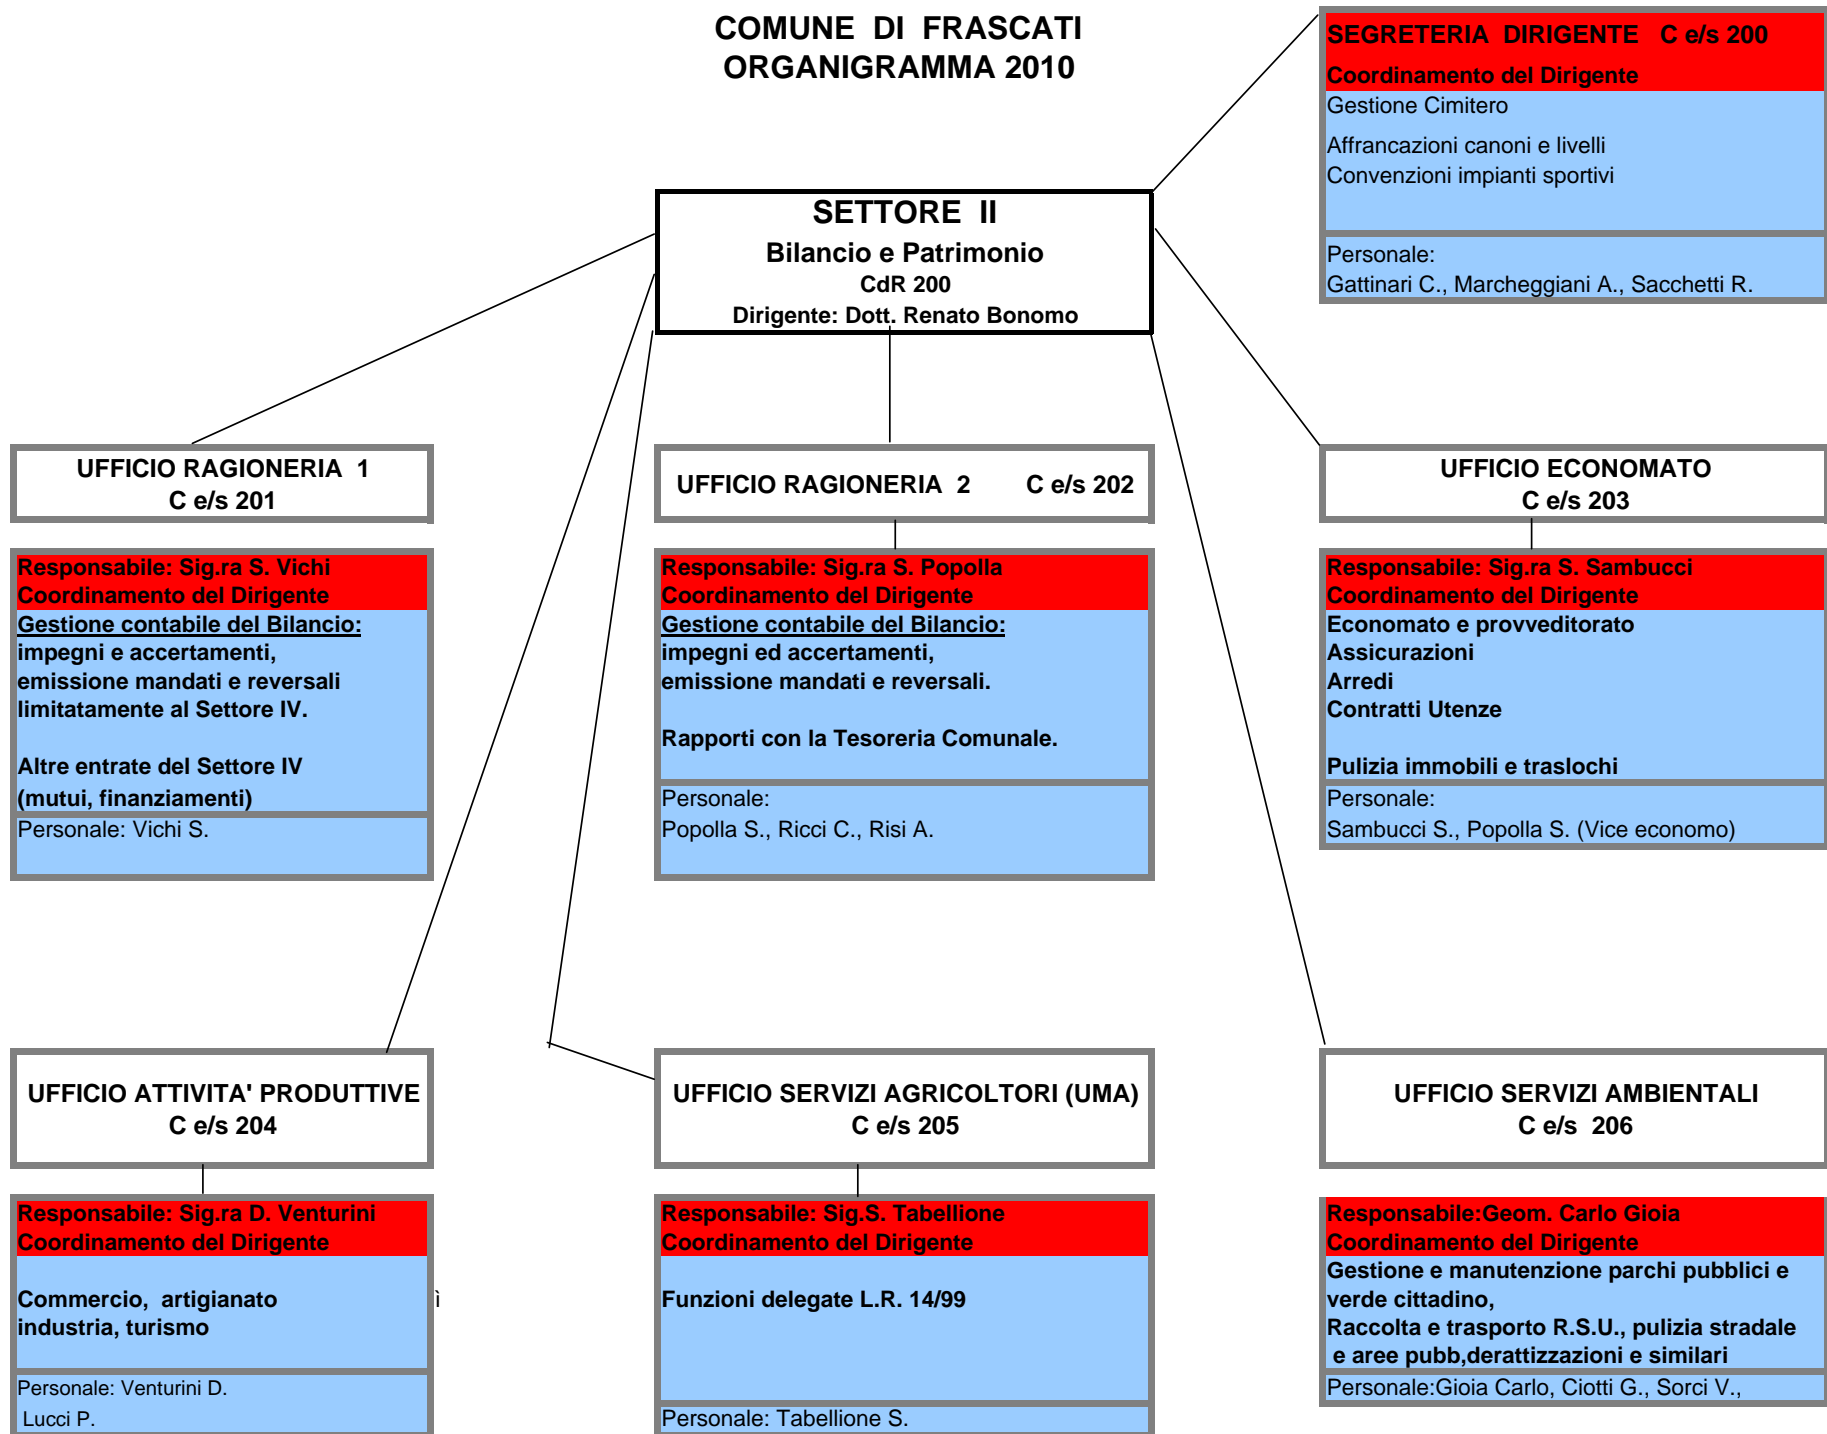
COMUNE DI FRASCATI
ORGANIGRAMMA 2010

SEGRETERIA DIRIGENTE C e/s 200
Coordinamento del Dirigente
Gestione Cimitero
Affrancazioni canoni e livelli
Convenzioni impianti sportivi
Personale:
Gattinari C., Marcheggiani A., Sacchetti R.

SETTORE II
Bilancio e Patrimonio
CdR 200
Dirigente: Dott. Renato Bonomo

UFFICIO RAGIONERIA 1
C e/s 201

Responsabile: Sig.ra S. Vichi
Coordinamento del Dirigente
Gestione contabile del Bilancio:
impegni e accertamenti,
emissione mandati e reversali
limitatamente al Settore IV.

Altre entrate del Settore IV
(mutui, finanziamenti)
Personale: Vichi S.

UFFICIO RAGIONERIA 2 C e/s 202

Responsabile: Sig.ra S. Popolla
Coordinamento del Dirigente
Gestione contabile del Bilancio:
impegni ed accertamenti,
emissione mandati e reversali.

Rapporti con la Tesoreria Comunale.
Personale:
Popolla S., Ricci C., Risi A.

UFFICIO ECONOMATO
C e/s 203

Responsabile: Sig.ra S. Sambucci
Coordinamento del Dirigente
Economato e provveditorato
Assicurazioni
Arredi
Contratti Utenze

Pulizia immobili e traslochi
Personale:
Sambucci S., Popolla S. (Vice economo)

UFFICIO ATTIVITA' PRODUTTIVE
C e/s 204

Responsabile: Sig.ra D. Venturini
Coordinamento del Dirigente

Commercio, artigianato
industria, turismo
Personale: Venturini D.
Lucci P.

UFFICIO SERVIZI AGRICOLTORI (UMA)
C e/s 205

Responsabile: Sig.S. Tabellione
Coordinamento del Dirigente

Funzioni delegate L.R. 14/99
Personale: Tabellione S.

UFFICIO SERVIZI AMBIENTALI
C e/s 206

Responsabile:Geom. Carlo Gioia
Coordinamento del Dirigente
Gestione e manutenzione parchi pubblici e verde cittadino,
Raccolta e trasporto R.S.U., pulizia stradale e aree pubb,derattizzazioni e similari
Personale:Gioia Carlo, Ciotti G., Sorci V.,